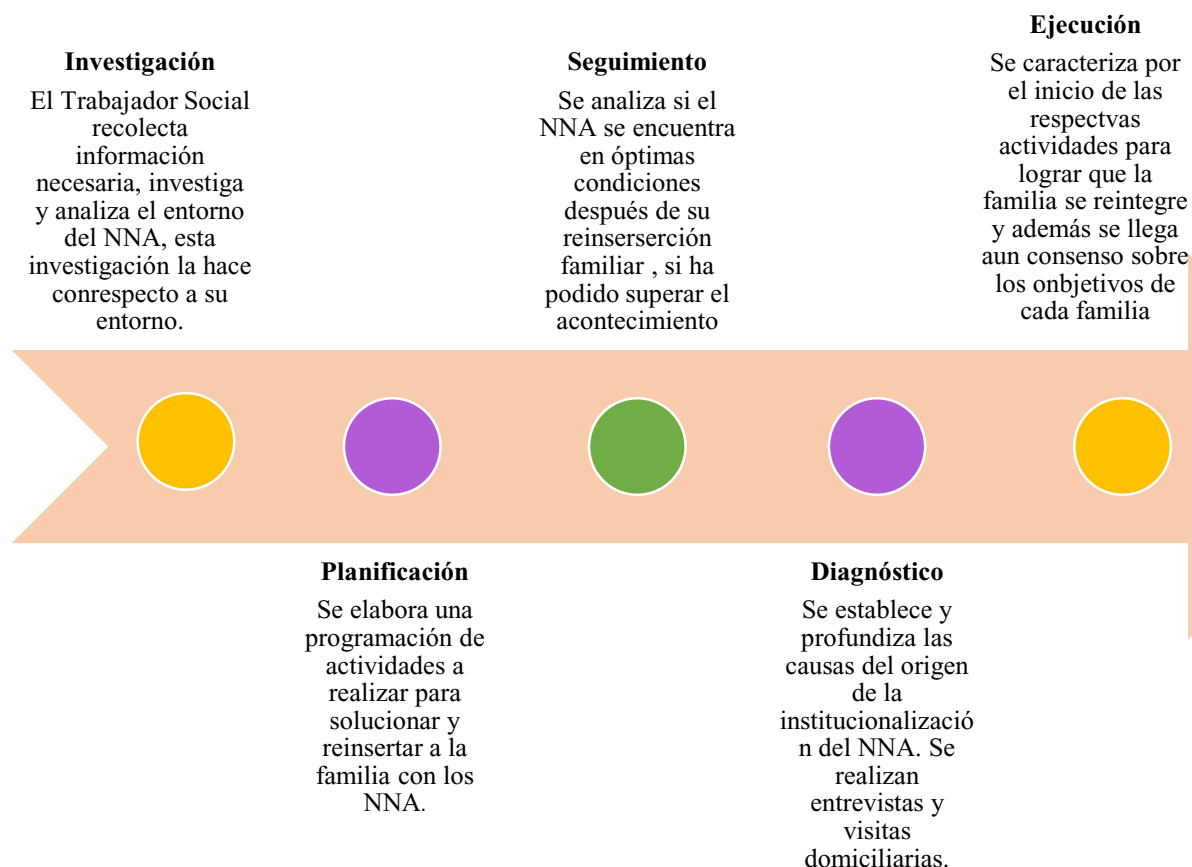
Investigación

El Trabajador Social recolecta información necesaria, investiga y analiza el entorno del NNA, esta investigación la hace conrespecto a su entorno.

Seguimiento

Se analiza si el NNA se encuentra en óptimas condiciones después de su reinserserción familiar , si ha podido superar el acontecimiento

Ejecución

Se caracteriza por el inicio de las respectvas actividades para lograr que la familia se reintegre y además se llega aun consenso sobre los onbjetivos de cada familia

Planificación

Se elabora una programación de actividades a realizar para solucionar y reinsertar a la familia con los NNA.

Diagnóstico

Se establece y profundiza las causas del origen de la institucionalizació n del NNA. Se realizan entrevistas y visitas domiciliarias.